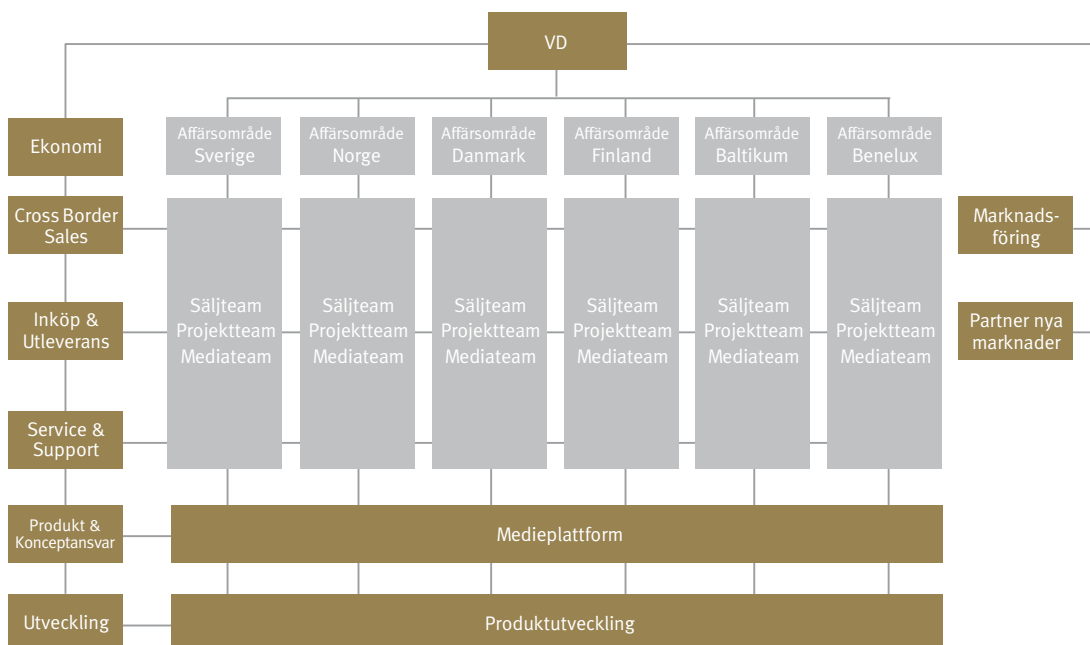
VD

Ekonomi

Affärsområde Sverige

Affärsområde Norge

Affärsområde Danmark

Affärsområde Finland

Affärsområde Baltikum

Affärsområde Benelux

Cross Border Sales

Marknadsföring

Inköp & Utleverans

Säljteam Projektteam Mediateam

Säljteam Projektteam Mediateam

Säljteam Projektteam Mediateam

Säljteam Projektteam Mediateam

Säljteam Projektteam Mediateam

Säljteam Projektteam Mediateam

Partner nya marknader

Service & Support

Produkt & Konceptansvar

Medieplattform

Utveckling

Produktutveckling